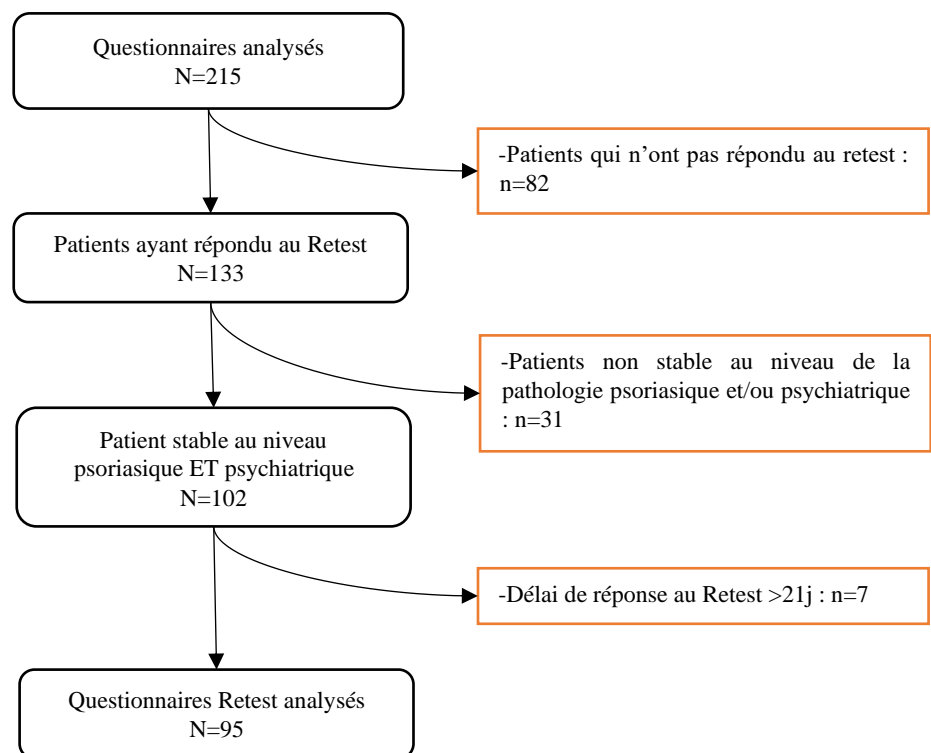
Questionnaires analysés
N=215

-Patients qui n’ont pas répondu au retest : n=82

Patients ayant répondu au Retest
N=133

-Patients non stable au niveau de la pathologie psoriasique et/ou psychiatrique : n=31

Patient stable au niveau psoriasique ET psychiatrique
N=102

-Délai de réponse au Retest >21j : n=7

Questionnaires Retest analysés
N=95